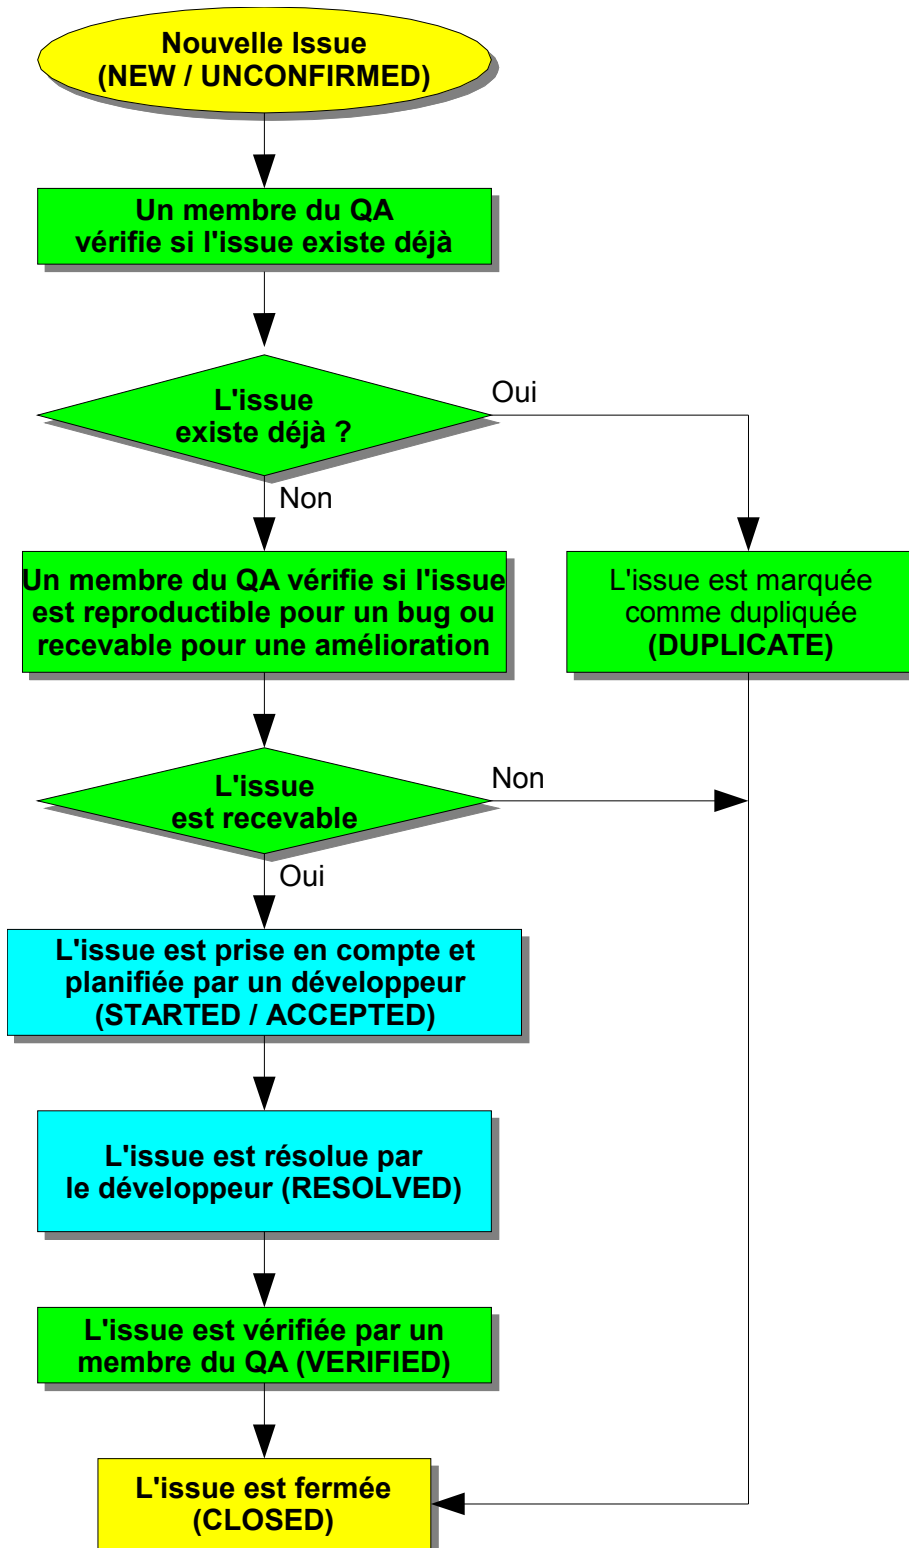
Nouvelle Issue
(NEW / UNCONFIRMED)

Un membre du QA
vérifie si l'issue existe déjà

L'issue
existe déjà ?

Oui

Non

Un membre du QA vérifie si l'issue est reproductible pour un bug ou recevable pour une amélioration

L'issue est marquée comme dupliquée
(DUPLICATE)

L'issue
est recevable

Non

Oui

L'issue est prise en compte et planifiée par un développeur
(STARTED / ACCEPTED)

L'issue est résolue par le développeur (RESOLVED)

L'issue est vérifiée par un membre du QA (VERIFIED)

L'issue est fermée
(CLOSED)